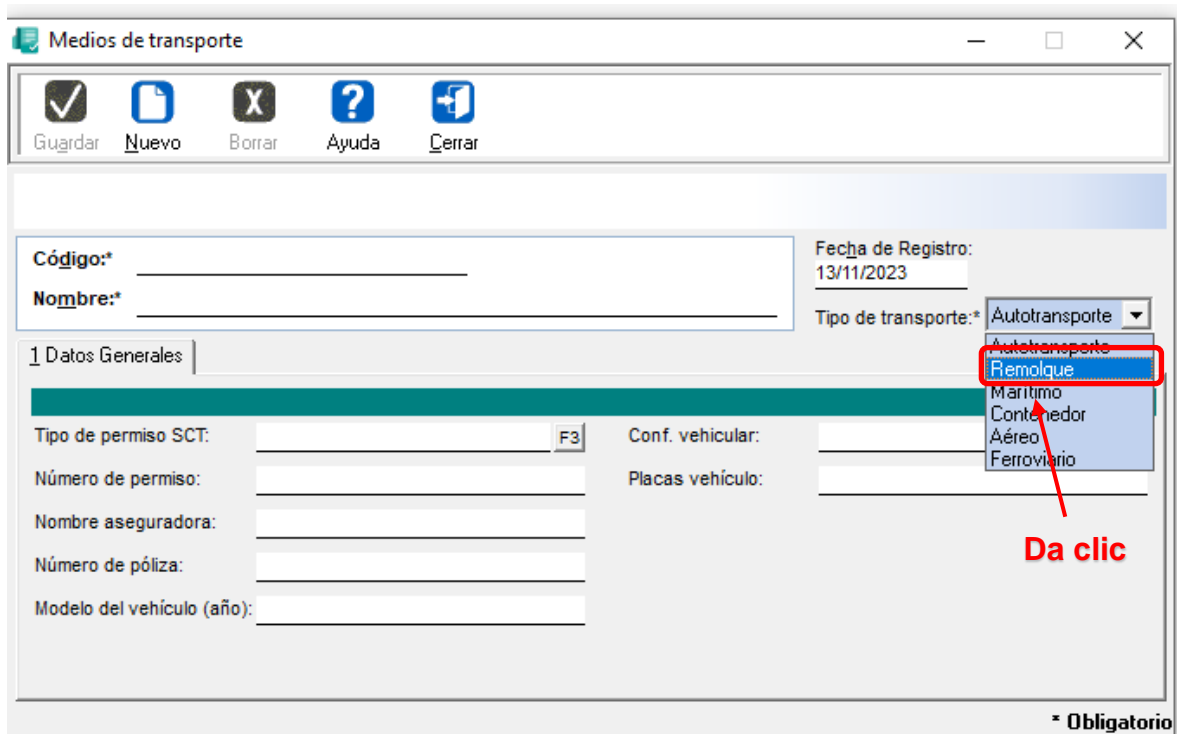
Medios de transporte

Guardar Nuevo Borrar Ayuda Cerrar

Código:*
Nombre:*

Fecha de Registro:
13/11/2023

Tipo de transporte:* Autotransporte
Autotransporte
Remolque
Marítimo
Contenedor
Aéreo
Ferroviario

Da clic

1 Datos Generales

Tipo de permiso SCT: F3
Número de permiso:
Nombre aseguradora:
Número de póliza:
Modelo del vehículo (año):

Conf. vehicular:
Placas vehículo:

* Obligatorio